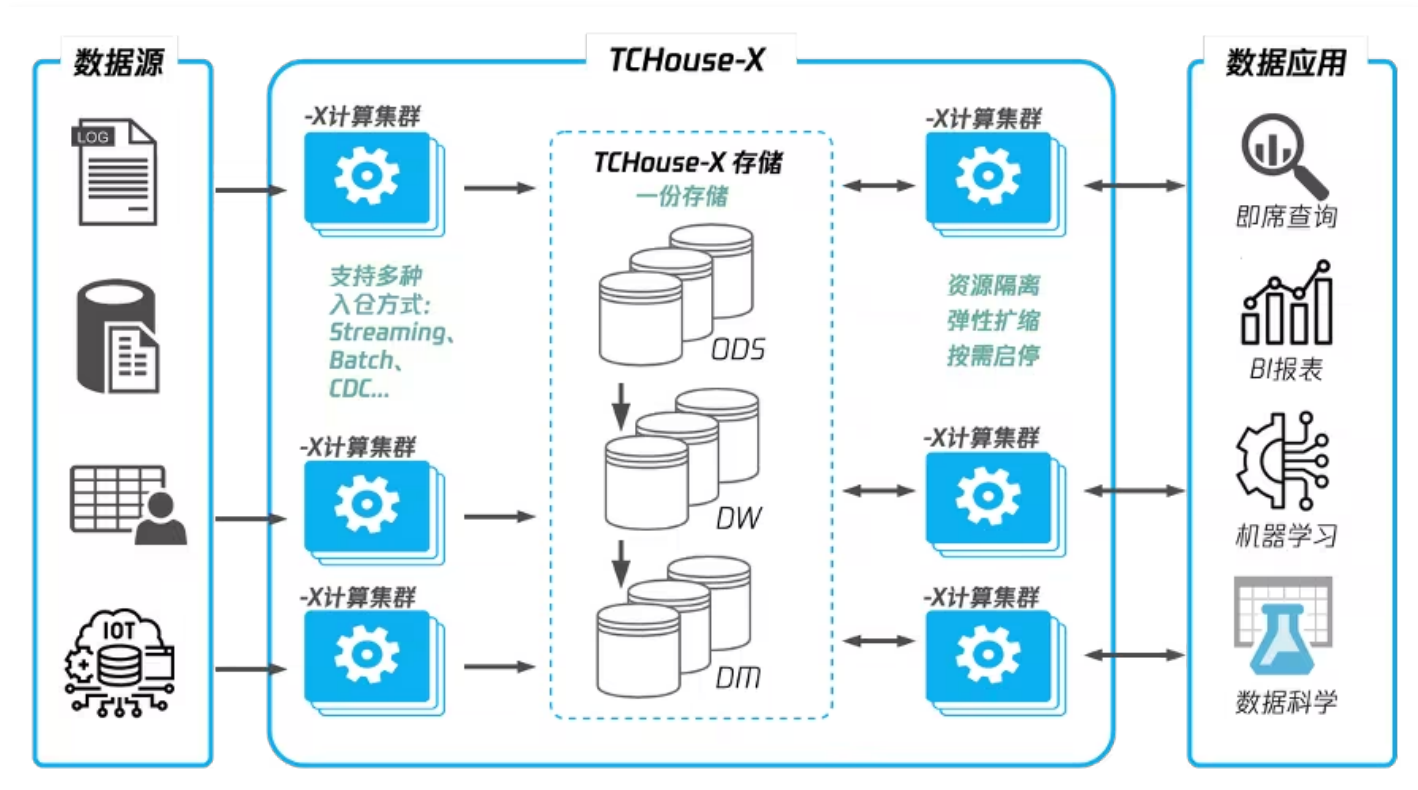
数据源

LOG

IOT

TCHouse-X

-X计算集群

支持多种入仓方式: Streaming、Batch、CDC...

-X计算集群

-X计算集群

TCHouse-X 存储
一份存储

ODS

DW

DM

-X计算集群

资源隔离
弹性扩缩
按需启停

-X计算集群

-X计算集群

数据应用

即席查询

BI报表

机器学习

数据科学